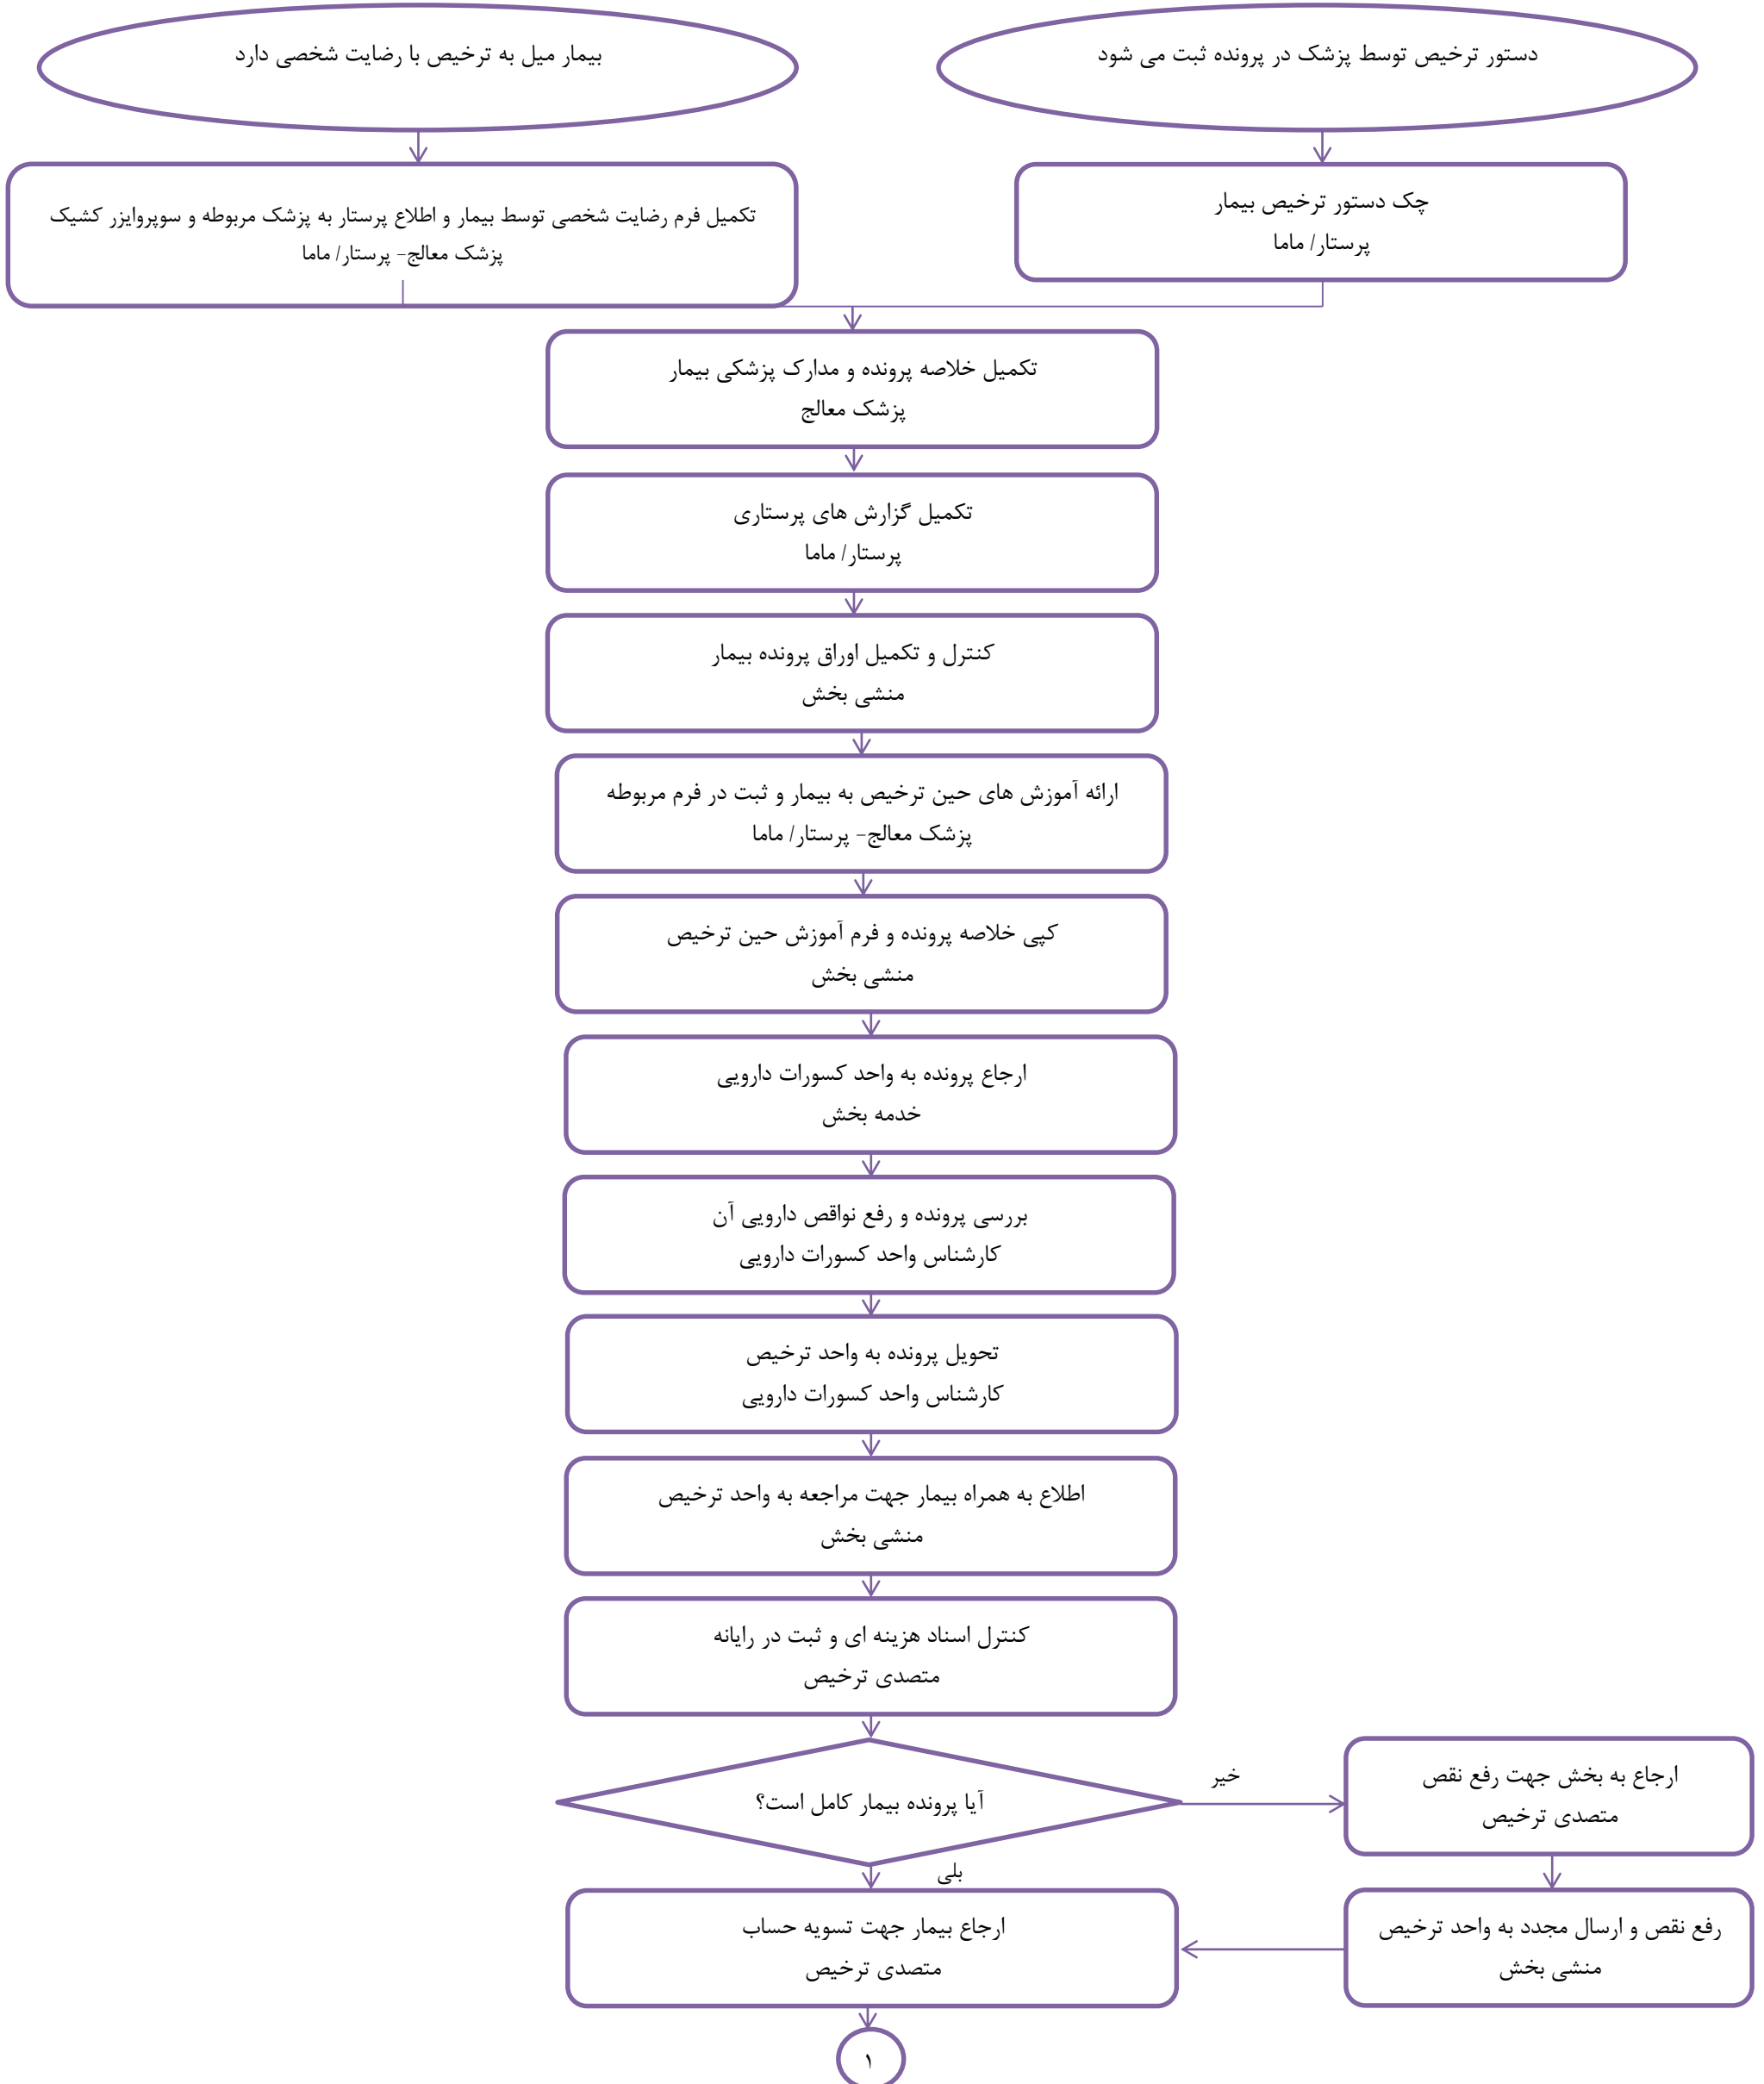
دستور ترخیص توسط پزشک در پرونده ثبت می شود

بیمار میل به ترخیص با رضایت شخصی دارد

چک دستور ترخیص بیمار
پرستار/ ماما

تکمیل فرم رضایت شخصی توسط بیمار و اطلاع پرستار به پزشک مربوطه و سوپروایزر کشیک
پزشک معالج- پرستار/ ماما

تکمیل خلاصه پرونده و مدارک پزشکی بیمار
پزشک معالج

تکمیل گزارش های پرستاری
پرستار/ ماما

کنترل و تکمیل اوراق پرونده بیمار
منشی بخش

ارائه آموزش های حین ترخیص به بیمار و ثبت در فرم مربوطه
پزشک معالج- پرستار/ ماما

کپی خلاصه پرونده و فرم آموزش حین ترخیص
منشی بخش

ارجاع پرونده به واحد کسورات دارویی
خدمه بخش

بررسی پرونده و رفع نواقص دارویی آن
کارشناس واحد کسورات دارویی

تحویل پرونده به واحد ترخیص
کارشناس واحد کسورات دارویی

اطلاع به همراه بیمار جهت مراجعه به واحد ترخیص
منشی بخش

کنترل اسناد هزینه ای و ثبت در رایانه
متصدی ترخیص

آیا پرونده بیمار کامل است؟

خیر

ارجاع به بخش جهت رفع نقص
متصدی ترخیص

بلی

ارجاع بیمار جهت تسویه حساب
متصدی ترخیص

رفع نقص و ارسال مجدد به واحد ترخیص
منشی بخش

۱